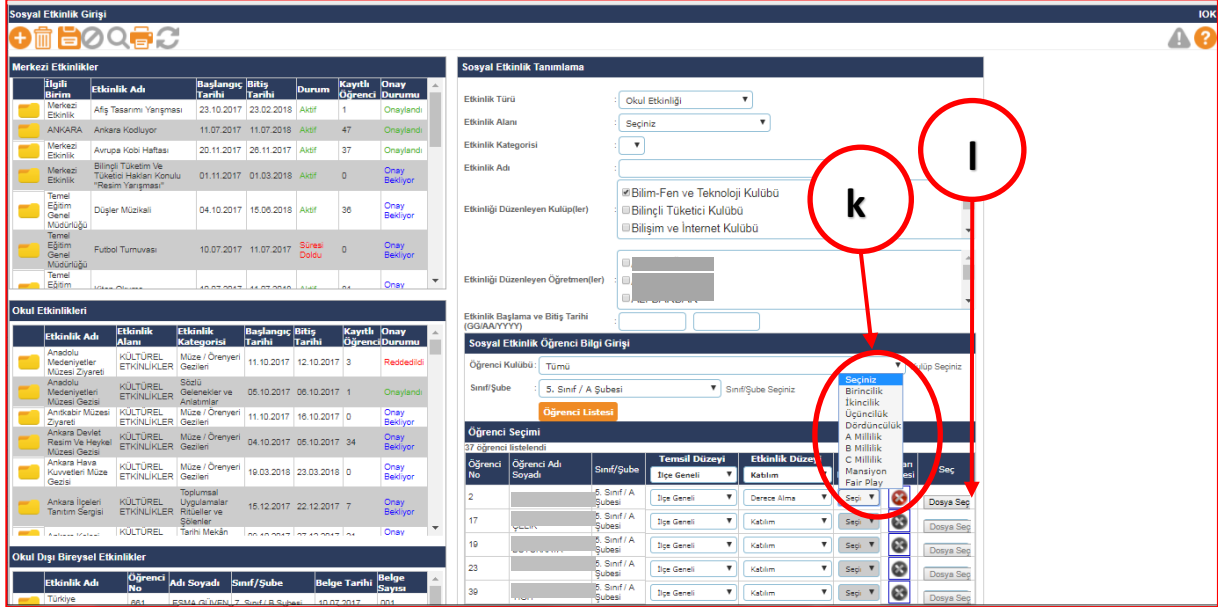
Sosyal Etkinlik Girişi

IOK

Merkezi Etkinlikler

| İlgili Birim | Etkinlik Adı | Başlangıç Tarihi | Bitiş Tarihi | Durum | Kayıtlı Öğrenci | Onay Durumu |
|---|---|---|---|---|---|---|
| Merkezi Etkinlik | Afiş Tasarımı Yarışması | 23.10.2017 | 23.02.2018 | Aktif | 1 | Onaylandı |
| ANKARA | Ankara Kodluyor | 11.07.2017 | 11.07.2018 | Aktif | 47 | Onaylandı |
| Merkezi Etkinlik | Avrupa Kobi Haftası | 20.11.2017 | 26.11.2017 | Aktif | 37 | Onaylandı |
| Merkezi Etkinlik | Bilinçli Tüketim Ve Tüketici Hakları Konulu "Resim Yarışması" | 01.11.2017 | 01.03.2018 | Aktif | 0 | Onay Bekliyor |
| Temel Eğitim Genel Müdürlüğü | Düşler Müzikali | 04.10.2017 | 15.06.2018 | Aktif | 36 | Onay Bekliyor |
| Temel Eğitim Genel Müdürlüğü | Futbol Turnuvası | 10.07.2017 | 11.07.2017 | Süresi Doldu | 0 | Onay Bekliyor |
| Temel Eğitim | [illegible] | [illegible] | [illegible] | Aktif | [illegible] | Onay |

Okul Etkinlikleri

| Etkinlik Adı | Etkinlik Alanı | Etkinlik Kategorisi | Başlangıç Tarihi | Bitiş Tarihi | Kayıtlı Öğrenci | Onay Durumu |
|---|---|---|---|---|---|---|
| Anadolu Medeniyetler Müzesi Ziyareti | KÜLTÜREL ETKİNLİKLER | Müze / Ören yeri Gezileri | 11.10.2017 | 12.10.2017 | 3 | Reddedildi |
| Anadolu Medeniyetleri Müzesi Gezisi | KÜLTÜREL ETKİNLİKLER | Sözlü Gelenekler ve Anlatımlar | 05.10.2017 | 06.10.2017 | 1 | Onaylandı |
| Anıtkabir Müzesi Ziyareti | KÜLTÜREL ETKİNLİKLER | Müze / Ören yeri Gezileri | 11.10.2017 | 16.10.2017 | 0 | Onay Bekliyor |
| Ankara Devlet Resim Ve Heykel Müzesi Gezisi | KÜLTÜREL ETKİNLİKLER | Müze / Ören yeri Gezileri | 04.10.2017 | 05.10.2017 | 34 | Onay Bekliyor |
| Ankara Hava Kuvvetleri Müze Gezisi | KÜLTÜREL ETKİNLİKLER | Müze / Ören yeri Gezileri | 19.03.2018 | 23.03.2018 | 0 | Onay Bekliyor |
| Ankara İlçeleri Tanıtım Sergisi | KÜLTÜREL ETKİNLİKLER | Toplumsal Uygulamalar Ritüeller ve Şölenler | 15.12.2017 | 22.12.2017 | 7 | Onay Bekliyor |
| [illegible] | KÜLTÜREL | Tarihi Mekân | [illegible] | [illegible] | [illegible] | Onay |

Okul Dışı Bireysel Etkinlikler

| Etkinlik Adı | Öğrenci No | Adı Soyadı | Sınıf/Şube | Belge Tarihi | Belge Sayısı |
|---|---|---|---|---|---|
| Türkiye | 661 | ESMA GÜVEN | 7. Sınıf / B Şubesi | 10.07.2017 | 001 |

Sosyal Etkinlik Tanımlama

Etkinlik Türü: Okul Etkinliği
Etkinlik Alanı: Seçiniz
Etkinlik Kategorisi
Etkinlik Adı
Etkinliği Düzenleyen Kulüp(ler): Bilim-Fen ve Teknoloji Kulübü, Bilinçli Tüketici Kulübü, Bilişim ve İnternet Kulübü
Etkinliği Düzenleyen Öğretmen(ler)
Etkinlik Başlama ve Bitiş Tarihi (GG/AA/YYYY)

Sosyal Etkinlik Öğrenci Bilgi Girişi
Öğrenci Kulübü: Tümü
Kulüp Seçiniz
Sınıf/Şube: 5. Sınıf / A Şubesi
Sınıf/Şube Seçiniz
Öğrenci Listesi

k
l

Seçiniz
Birincilik
İkincilik
Üçüncülük
Dördüncülük
A Millilik
B Millilik
C Millilik
Mansiyon
Fair Play

Öğrenci Seçimi
37 öğrenci listelendi

| Öğrenci No | Öğrenci Adı Soyadı | Sınıf/Şube | Temsil Düzeyi | Etkinlik Düzeyi | | | Seç |
|---|---|---|---|---|---|---|---|
| | | | İlçe Geneli | Katılım | | | |
| 2 | | 5. Sınıf / A Şubesi | İlçe Geneli | Derece Alma | Seçi | | Dosya Seç |
| 17 | ÇELİK | 5. Sınıf / A Şubesi | İlçe Geneli | Katılım | Seçi | | Dosya Seç |
| 19 | | 5. Sınıf / A Şubesi | İlçe Geneli | Katılım | Seçi | | Dosya Seç |
| 23 | | 5. Sınıf / A Şubesi | İlçe Geneli | Katılım | Seçi | | Dosya Seç |
| 39 | | 5. Sınıf / A Şubesi | İlçe Geneli | Katılım | Seçi | | Dosya Seç |